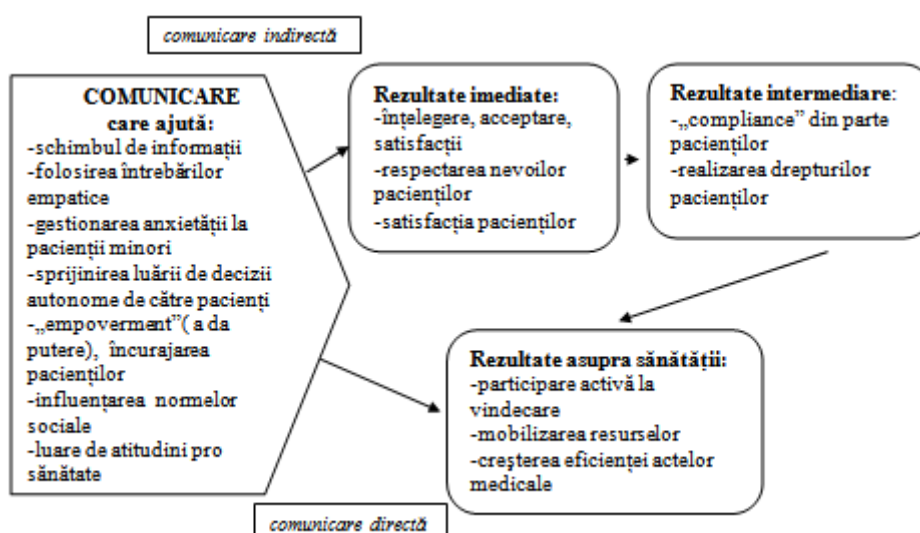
comunicare indirectă

COMUNICARE
care ajută:
-schimbul de informații
-folosirea întrebărilor empatice
-gestionarea anxietății la pacienții minori
-sprijinirea luării de decizii autonome de către pacienți
-„empoverment”( a da putere), încurajarea pacienților
-influențarea normelor sociale
-luare de atitudini pro sănătate

Rezultate imediate:
-înțelegere, acceptare, satisfacții
-respectarea nevoilor pacienților
-satisfacția pacienților

Rezultate intermediare:
-„compliance” din parte pacienților
-realizarea drepturilor pacienților

Rezultate asupra sănătății:
-participare activă la vindecare
-mobilizarea resurselor
-creșterea eficienței actelor medicale

comunicare directă